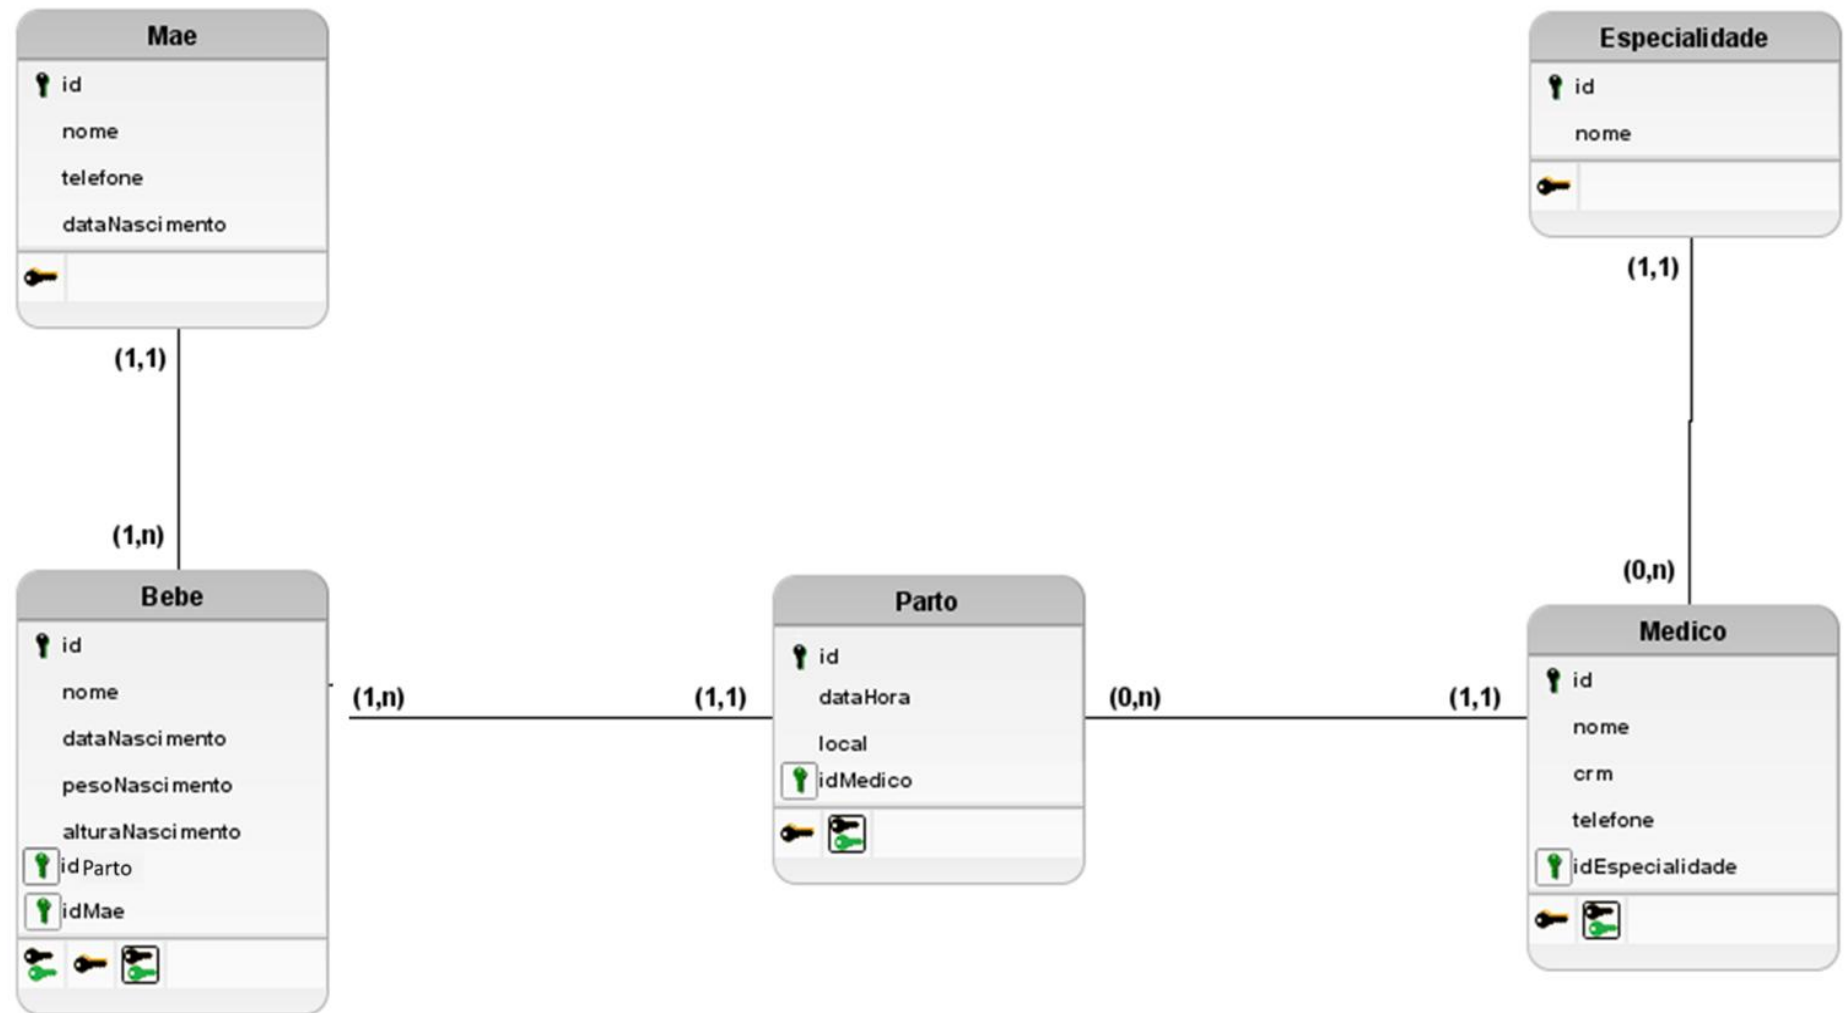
Mae
id
nome
telefone
dataNascimento

Especialidade
id
nome

(1,1)

(1,1)

(1,n)

(0,n)

Bebe
id
nome
dataNascimento
pesoNascimento
alturaNascimento
idParto
idMae

(1,n)

(1,1)

Parto
id
dataHora
local
idMedico

(0,n)

(1,1)

Medico
id
nome
crm
telefone
idEspecialidade